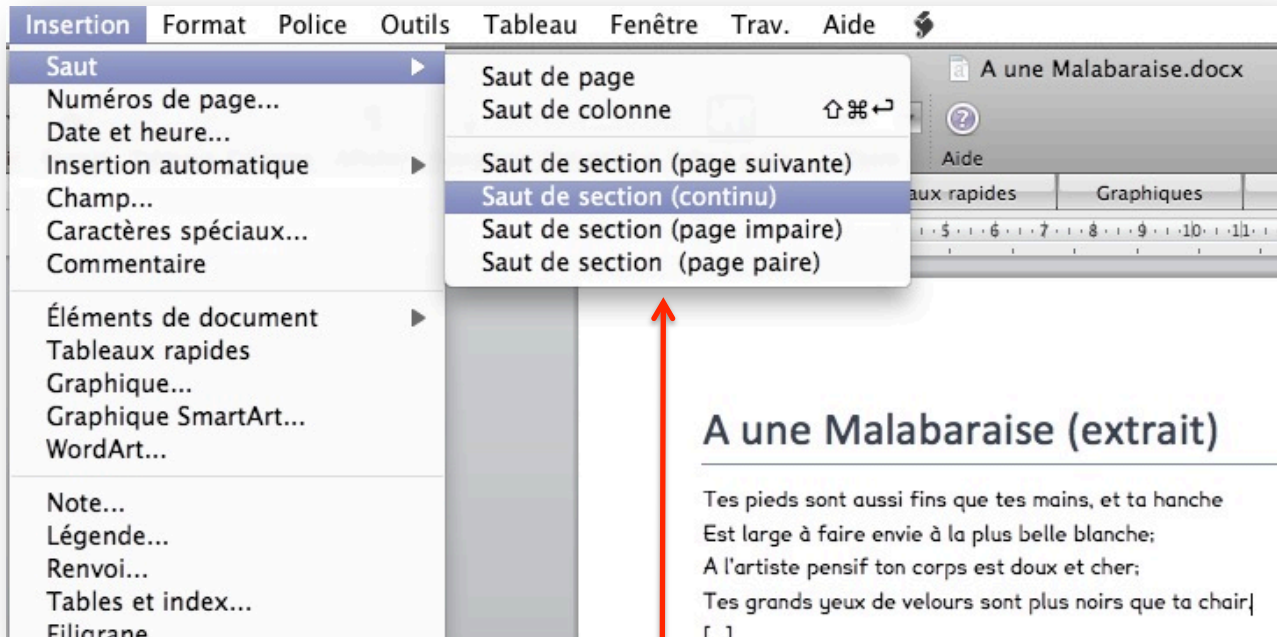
Insertion Format Police Outils Tableau Fenêtre Trav. Aide

Saut
Numéros de page...
Date et heure...
Insertion automatique
Champ...
Caractères spéciaux...
Commentaire

Éléments de document
Tableaux rapides
Graphique...
Graphique SmartArt...
WordArt...

Note...
Légende...
Renvoi...
Tables et index...
Filigrane

Saut de page
Saut de colonne ⇧⌘↩

Saut de section (page suivante)
Saut de section (continu)
Saut de section (page impaire)
Saut de section (page paire)

A une Malabaraise.docx
Aide
aux rapides
Graphiques

A une Malabaraise (extrait)

Tes pieds sont aussi fins que tes mains, et ta hanche
Est large à faire envie à la plus belle blanche;
A l'artiste pensif ton corps est doux et cher;
Tes grands yeux de velours sont plus noirs que ta chair.
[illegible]